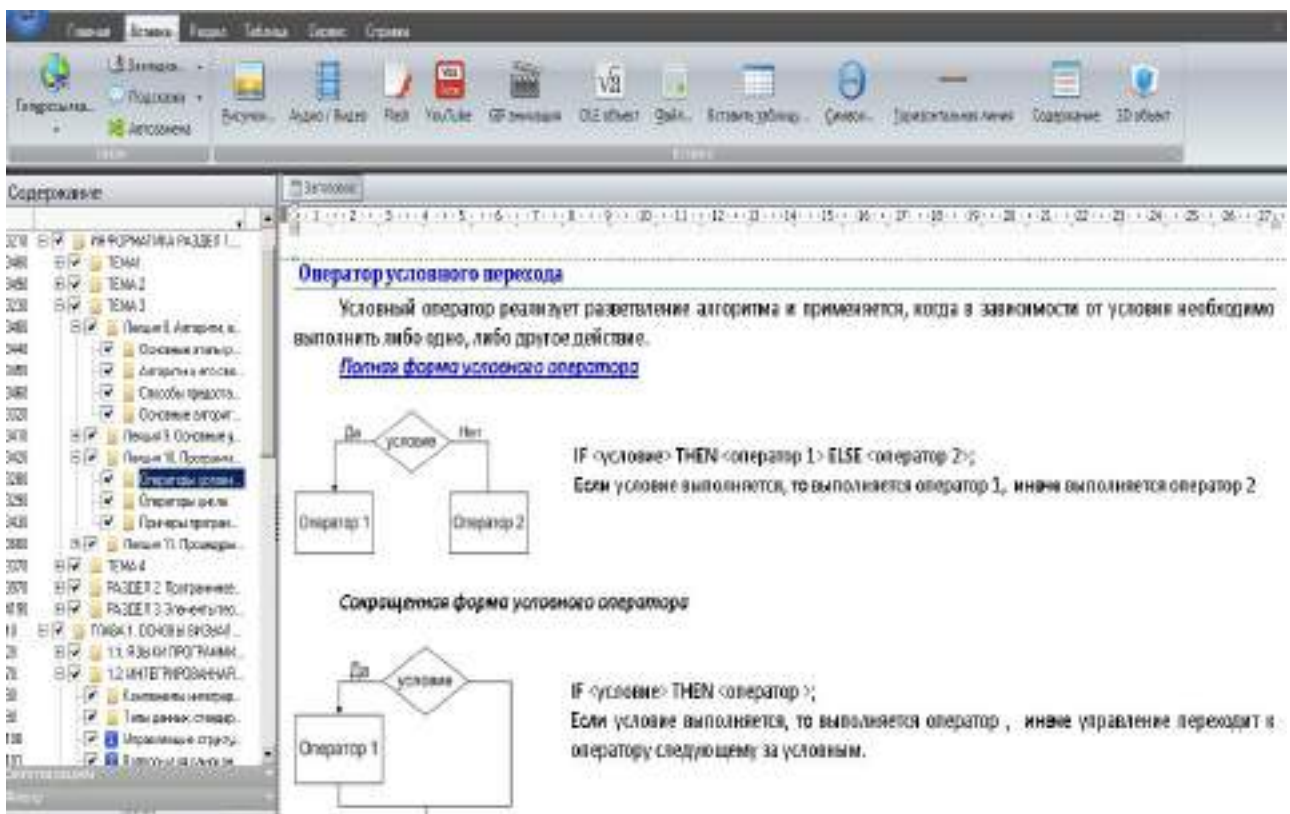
Главная Вставка Раздел Таблица Сервис Справка

Гиперссылка Закладка Подсказка Автозамена

Рисунок Аудио / Видео Flash YouTube GIF анимация OLE объект Файл Вставить таблицу Символ Горизонтальная линия Содержание 3D объект

Содержание

ИНФОРМАТИКА РАЗДЕЛ 1
ТЕМА1
ТЕМА 2
ТЕМА 3
Лекция 8. Алгоритм, в...
Основные этапы р...
Алгоритм и его сво...
Способы предоста...
Основные алгорит...
Лекция 9. Основные у...
Лекция 10. Програм...
Операторы услов...
Операторы цикла
Примеры програм...
Лекция 11. Процедуры...
ТЕМА 4
РАЗДЕЛ 2. Программир...
РАЗДЕЛ 3. Элементы теор...
ГЛАВА 1. ОСНОВЫ ВИЗУАЛ...
1.1. ЯЗЫКИ ПРОГРАММ...
1.2 ИНТЕГРИРОВАННАЯ...
Компоненты интегр...
Типы данных, станд...
Управляющие структу...
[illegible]

Заголовок

Оператор условного перехода

Условный оператор реализует разветвление алгоритма и применяется, когда в зависимости от условия необходимо выполнить либо одно, либо другое действие.

Полная форма условного оператора

Да условие Нет

Оператор 1

Оператор 2

IF <условие> THEN <оператор 1> ELSE <оператор 2>;

Если условие выполняется, то выполняется оператор 1, иначе выполняется оператор 2

Сокращенная форма условного оператора

Да условие

Оператор 1

IF <условие> THEN <оператор >;

Если условие выполняется, то выполняется оператор , иначе управление переходит к оператору следующему за условным.